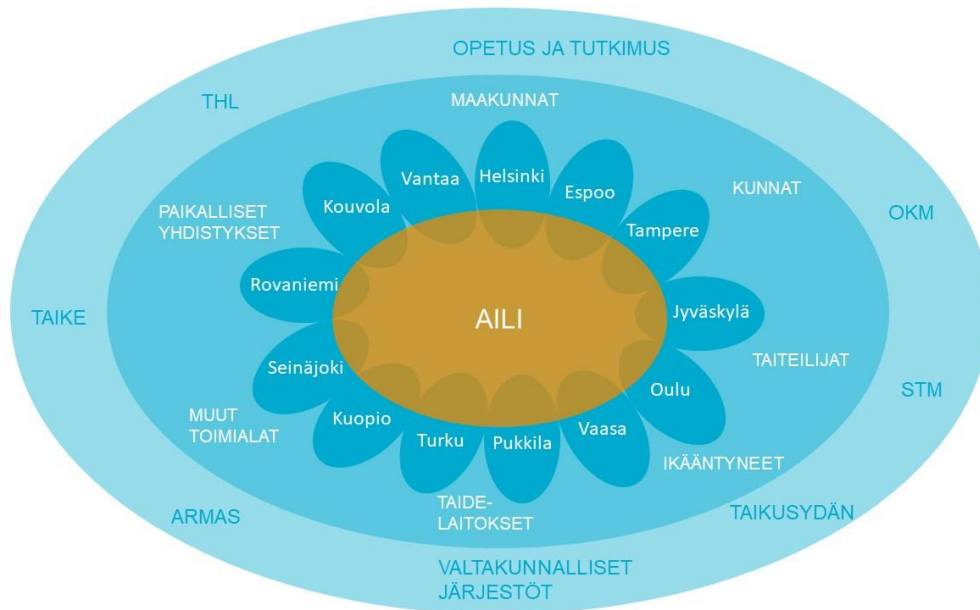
OPETUS JA TUTKIMUS

THL

MAAKUNNAT

OKM

KUNNAT

PAIKALLISET YHDISTYKSET

Vantaa

Helsinki

Espoo

Kouvola

Tampere

Rovaniemi

AILI

Jyväskylä

TAIKE

Seinäjoki

Oulu

TAITEILIJAT

STM

MUUT TOIMIALAT

Kuopio

Turku

Pukkila

Vaasa

IKÄÄNTYNEET

TAIDE-LAITOKSET

ARMAS

TAIKUSYDÄN

VALTAKUNNALLISET JÄRJESTÖT